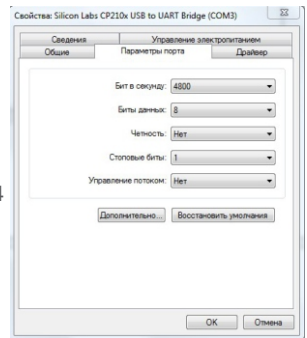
Свойства: Silicon Labs CP210x USB to UART Bridge (COM3)

Сведения
Управление электропитанием
Общие
Параметры порта
Драйвер

Бит в секунду: 4800
Биты данных: 8
Четность: Нет
Стоповые биты: 1
Управление потоком: Нет

Дополнительно...
Восстановить умолчания

OK
Отмена